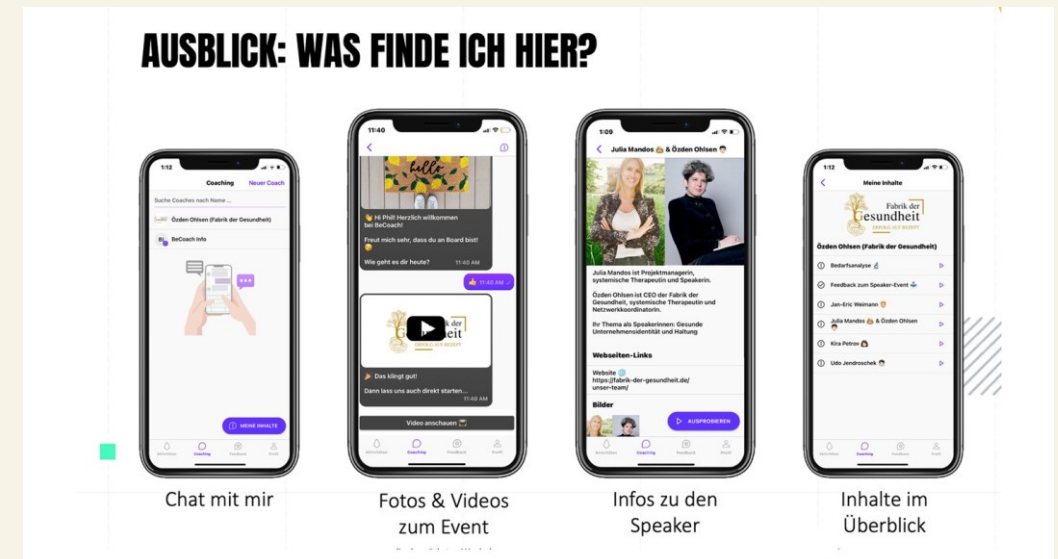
AUSBLICK: WAS FINDE ICH HIER?

1:12
Coaching Neuer Coach
Suche Coaches nach Name ...
Özden Ohlsen (Fabrik der Gesundheit)
BeCoach Info
MEINE INHALTE
Aktivitäten Coaching Feedback Profil

Chat mit mir

11:40
hello
👋 Hi Phil! Herzlich willkommen bei BeCoach!
Freut mich sehr, dass du an Board bist!
Wie geht es dir heute?
11:40 AM
👍 11:40 AM
Fabrik der Gesundheit
🎉 Das klingt gut!
Dann lass uns auch direkt starten...
11:40 AM
Video anschauen
Aktivitäten Coaching Feedback Profil

Fotos & Videos zum Event

1:09
Julia Mandos & Özden Ohlsen
Julia Mandos ist Projektmanagerin, systemische Therapeutin und Speakerin.
Özden Ohlsen ist CEO der Fabrik der Gesundheit, systemische Therapeutin und Netzwerkkoordinatorin.
Ihr Thema als Speakerinnen: Gesunde Unternehmensidentität und Haltung
Webseiten-Links
Website
https://fabrik-der-gesundheit.de/unser-team/
Bilder
AUSPROBIEREN
Aktivitäten Coaching Feedback Profil

Infos zu den Speaker

1:12
Meine Inhalte
Fabrik der Gesundheit
ERFOLG AUF REZEPT
Özden Ohlsen (Fabrik der Gesundheit)
Bedarfsanalyse
Feedback zum Speaker-Event
Jan-Eric Weimann
Julia Mandos & Özden Ohlsen
Kira Petrov
Udo Jendroschek
Aktivitäten Coaching Feedback Profil

Inhalte im Überblick